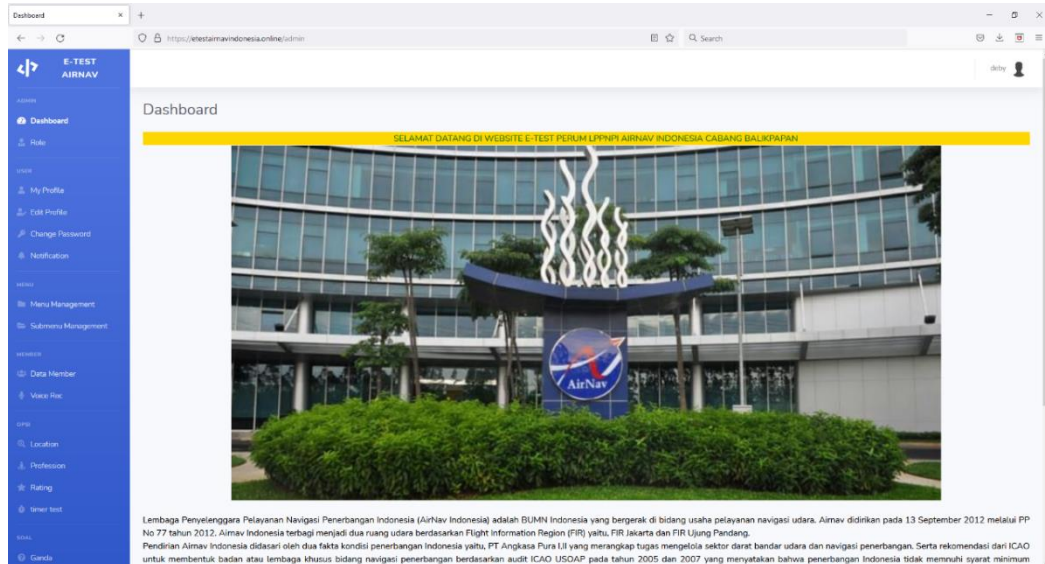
Dashboard ×

https://etestairnavindonesia.online/admin

Search

E-TEST AIRNAV

ADMIN

Dashboard

Role

USER

My Profile

Edit Profile

Change Password

Notification

MENU

Menu Management

Submenu Management

MEMBER

Data Member

Voice Rec

OPSI

Location

Profession

Rating

timer test

SOAL

Ganda

deby

Dashboard

SELAMAT DATANG DI WEBSITE E-TEST PERUM LPPNPI AIRNAV INDONESIA CABANG BALIKPAPAN

AirNav

Lembaga Penyelenggara Pelayanan Navigasi Penerbangan Indonesia (AirNav Indonesia) adalah BUMN Indonesia yang bergerak di bidang usaha pelayanan navigasi udara. Airnav didirikan pada 13 September 2012 melalui PP No 77 tahun 2012. Airnav Indonesia terbagi menjadi dua ruang udara berdasarkan Flight Information Region (FIR) yaitu, FIR Jakarta dan FIR Ujung Pandang.
Pendirian Airnav Indonesia didasari oleh dua fakta kondisi penerbangan Indonesia yaitu, PT Angkasa Pura I,II yang merangkap tugas mengelola sektor darat bandar udara dan navigasi penerbangan. Serta rekomendasi dari ICAO untuk membentuk badan atau lembaga khusus bidang navigasi penerbangan berdasarkan audit ICAO USOAP pada tahun 2005 dan 2007 yang menyatakan bahwa penerbangan Indonesia tidak memnuhi syarat minimum